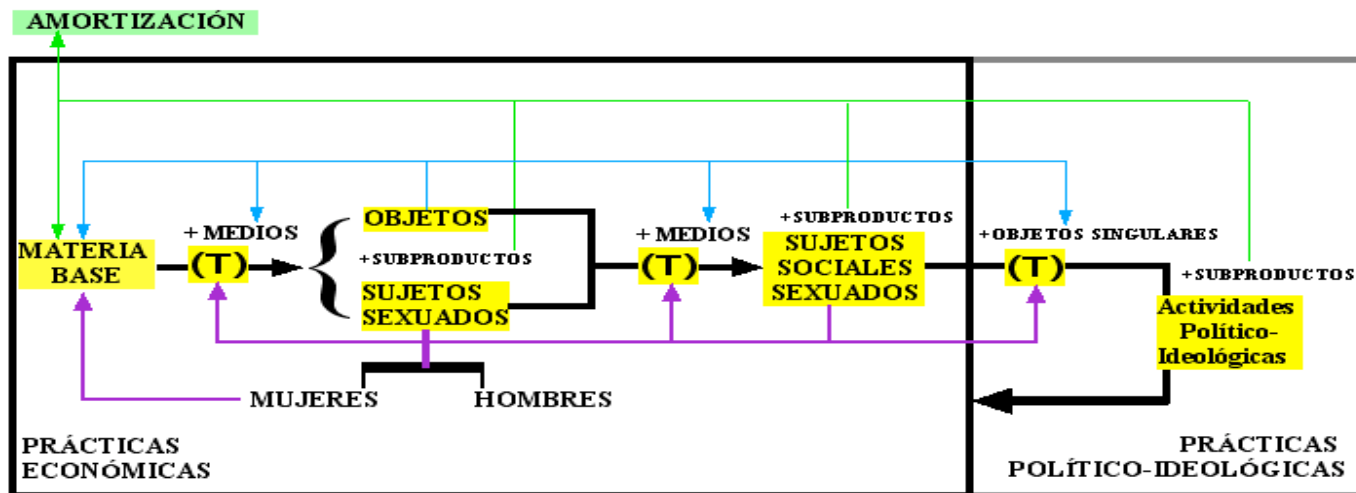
AMORTIZACIÓN

MATERIA BASE

+ MEDIOS

(T)

OBJETOS

+SUBPRODUCTOS

SUJETOS SEXUADOS

+ MEDIOS

(T)

+SUBPRODUCTOS

SUJETOS SOCIALES SEXUADOS

+OBJETOS SINGULARES

(T)

+SUBPRODUCTOS

Actividades Político-Ideológicas

MUJERES

HOMBRES

PRÁCTICAS ECONÓMICAS

PRÁCTICAS POLÍTICO-IDEOLÓGICAS